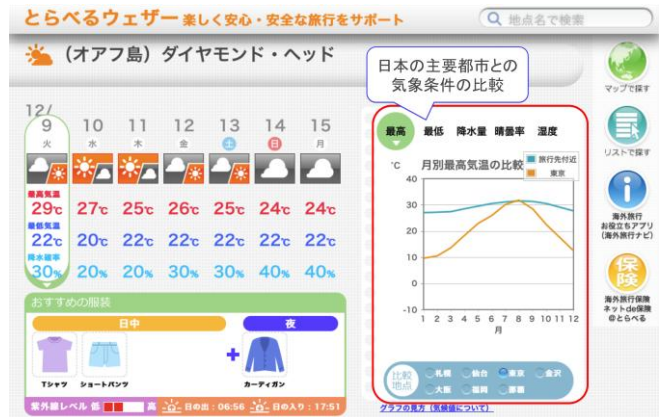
とらべるウェザー 楽しく安心・安全な旅行をサポート

地点名で検索

（オアフ島）ダイヤモンド・ヘッド

日本の主要都市との気象条件の比較

マップで探す

リストで探す

海外旅行お役立ちアプリ（海外旅行ナビ）

保険

海外旅行保険ネットde保険@とらべる

| 12/ 9 火 | 10 水 | 11 木 | 12 金 | 13 土 | 14 日 | 15 月 |
|---|---|---|---|---|---|---|
| 最高気温 29℃ | 27℃ | 25℃ | 26℃ | 25℃ | 24℃ | 24℃ |
| 最低気温 22℃ | 20℃ | 22℃ | 22℃ | 22℃ | 22℃ | 22℃ |
| 降水確率 30% | 20% | 20% | 30% | 30% | 40% | 40% |

おすすめの服装

日中

夜

Tシャツ

ショートパンツ

カーディガン

紫外線レベル 低 高 日の出：06:56 日の入り：17:51

最高 最低 降水量 晴曇率 湿度

℃ 月別最高気温の比較

旅行先付近

東京

40
30
20
10
0

1 2 3 4 5 6 7 8 9 10 11 12
月

比較地点 札幌 仙台 東京 金沢 大阪 福岡 那覇

グラフの見方（気候値について）